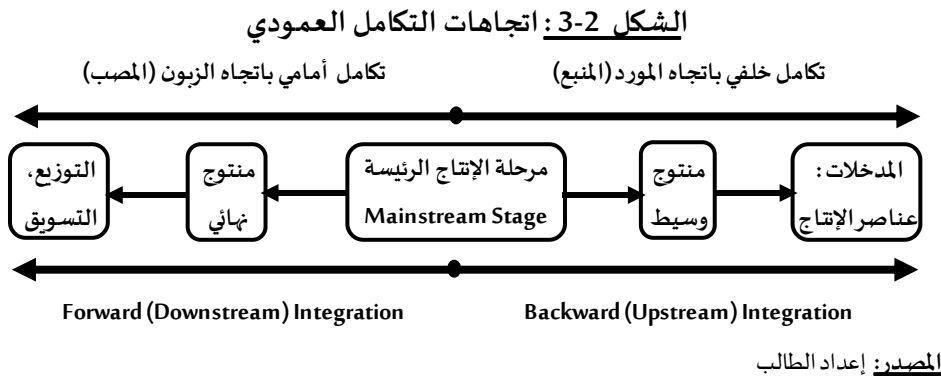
الشكل 2-3 : اتجاهات التكامل العمودي

تكامل خلفي باتجاه المورد (المنبع)

تكامل أمامي باتجاه الزبون (المصب)

المدخلات : عناصر الإنتاج

منتوج وسيط

مرحلة الإنتاج الرئيسة
Mainstream Stage

منتوج نهائي

التوزيع، التسويق

Backward (Upstream) Integration

Forward (Downstream) Integration

المصدر: إعداد الطالب